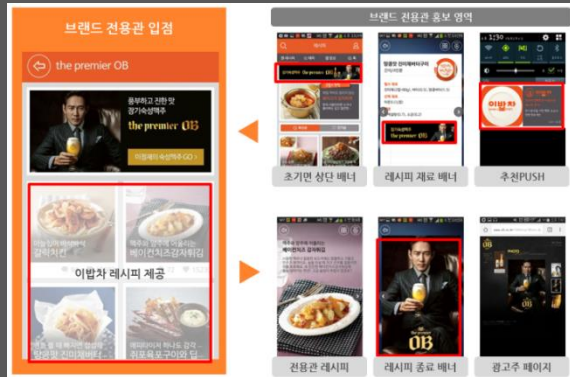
브랜드 전용관 입점

the premier OB

풍부하고 진한 맛 장기숙성맥주

the premier OB

이벤트/숙성맥주 GO >

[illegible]
갈릭치킨

맥주와 함께 어울리는
베이컨치즈감자튀김

이밥차 레시피 제공

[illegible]

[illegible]

브랜드 전용관 홍보 영역

the premier OB

초기면 상단 배너

the premier OB

레시피 재료 배너

이밥차

추천PUSH

전용관 레시피

OB

레시피 종료 배너

광고주 페이지